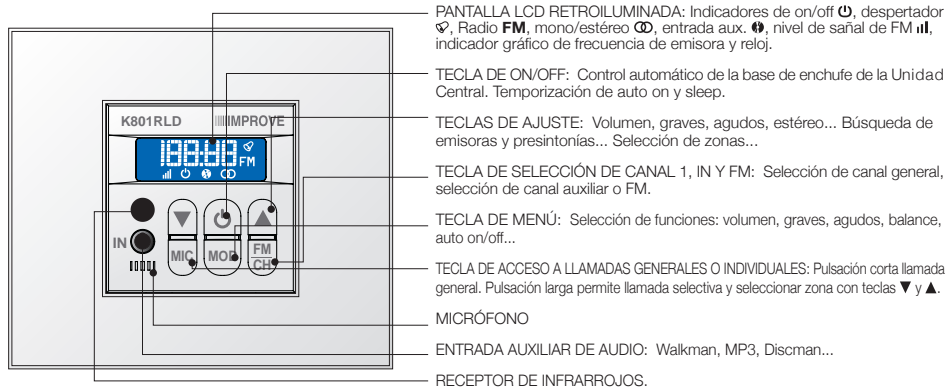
K801RLD

IMPROVE

FM

MIC

MOD

FM CH

IN

PANTALLA LCD RETROILUMINADA: Indicadores de on/off ⏻, despertador, Radio **FM**, mono/estéreo ⊚, entrada aux., nivel de sañal de FM, indicador gráfico de frecuencia de emisora y reloj.

TECLA DE ON/OFF: Control automático de la base de enchufe de la Unidad Central. Temporización de auto on y sleep.

TECLAS DE AJUSTE: Volumen, graves, agudos, estéreo... Búsqueda de emisoras y presintonías... Selección de zonas...

TECLA DE SELECCIÓN DE CANAL 1, IN Y FM: Selección de canal general, selección de canal auxiliar o FM.

TECLA DE MENÚ: Selección de funciones: volumen, graves, agudos, balance, auto on/off...

TECLA DE ACCESO A LLAMADAS GENERALES O INDIVIDUALES: Pulsación corta llamada general. Pulsación larga permite llamada selectiva y seleccionar zona con teclas ▼ y ▲.

MICRÓFONO

ENTRADA AUXILIAR DE AUDIO: Walkman, MP3, Discman...

RECEPTOR DE INFRARROJOS.